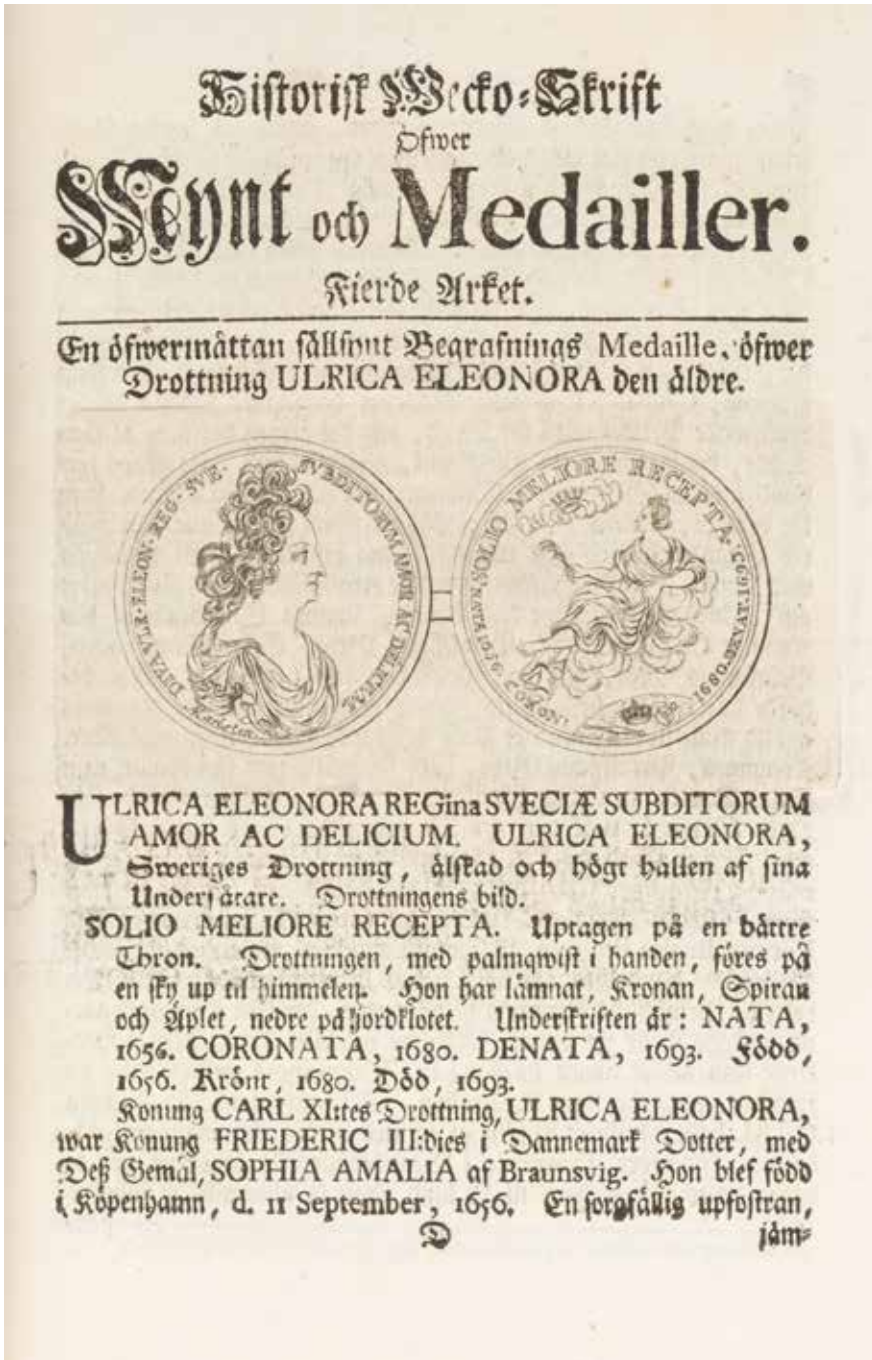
Historisk Wecko-Skrift
öfwer
Mynt och Medailler.
Fierde Arket.

En öfwermåttan sällsynt Begrafnings Medaille, öfwer Drottning ULRICA ELEONORA den äldre.

DIVA VLR. ELEON. REG. SVE. SVBDITORUM AMOR AC DELICIUM.
Karlsteen
SOLIO MELIORE RECEPTA.
NATA 1656. CORON. 1680. DENAT. 1693.

ULRICA ELEONORA REGina SVECIÆ SUBDITORUM AMOR AC DELICIUM. ULRICA ELEONORA, Sweriges Drottning, älskad och högt hallen af sina Undersåtare. Drottningens bild.

SOLIO MELIORE RECEPTA. Uptagen på en bättre Thron. Drottningen, med palmqwist i handen, föres på en sky up til himmelen. Hon har lämnat, Kronan, Spiran och Äplet, nedre på Jordklotet. Underskriften är: NATA, 1656. CORONATA, 1680. DENATA, 1693. Född, 1656. Krönt, 1680. Död, 1693.

Konung CARL XI:tes Drottning, ULRICA ELEONORA, war Konung FRIEDERIC III:dies i Dannemark Dotter, med Deß Gemål, SOPHIA AMALIA af Braunsvig. Hon blef född i Köpenhamn, d. 11 September, 1656. En sorgfällig upfostran,
D
jäm-